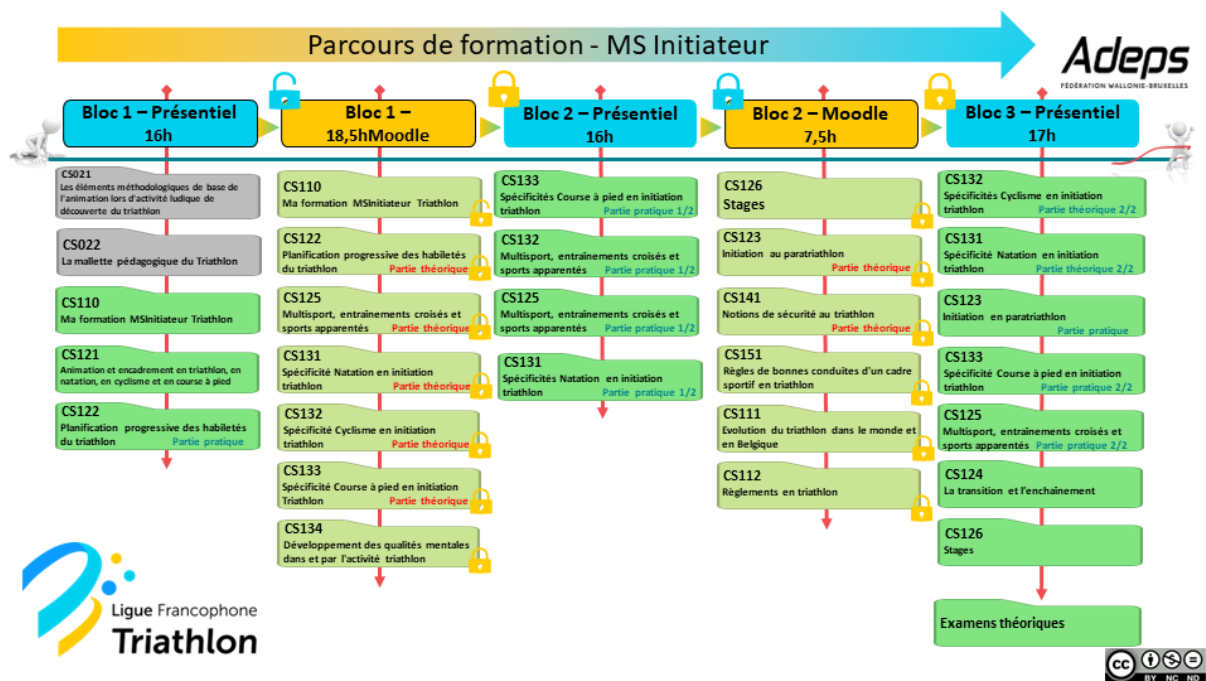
Parcours de formation - MS Initiateur

Adeps
FÉDÉRATION WALLONIE-BRUXELLES

Bloc 1 – Présentiel
16h

CS021
Les éléments méthodologiques de base de l'animation lors d'activité ludique de découverte du triathlon

CS022
La mallette pédagogique du Triathlon

CS110
Ma formation MSInitiateur Triathlon

CS121
Animation et encadrement en triathlon, en natation, en cyclisme et en course à pied

CS122
Planification progressive des habiletés du triathlon Partie pratique

Bloc 1 –
18,5hMoodle

CS110
Ma formation MSInitiateur Triathlon

CS122
Planification progressive des habiletés du triathlon Partie théorique

CS125
Multisport, entraînements croisés et sports apparentés Partie théorique

CS131
Spécificité Natation en initiation triathlon Partie théorique

CS132
Spécificité Cyclisme en initiation triathlon Partie théorique

CS133
Spécificité Course à pied en initiation Triathlon Partie théorique

CS134
Développement des qualités mentales dans et par l'activité triathlon

Bloc 2 – Présentiel
16h

CS133
Spécificités Course à pied en initiation triathlon Partie pratique 1/2

CS132
Multisport, entraînements croisés et sports apparentés Partie pratique 1/2

CS125
Multisport, entraînements croisés et sports apparentés Partie pratique 1/2

CS131
Spécificités Natation en initiation triathlon Partie pratique 1/2

Bloc 2 – Moodle
7,5h

CS126
Stages

CS123
Initiation au paratriathlon Partie théorique

CS141
Notions de sécurité au triathlon Partie théorique

CS151
Règles de bonnes conduites d'un cadre sportif en triathlon

CS111
Evolution du triathlon dans le monde et en Belgique

CS112
Règlements en triathlon

Bloc 3 – Présentiel
17h

CS132
Spécificités Cyclisme en initiation triathlon Partie théorique 2/2

CS131
Spécificité Natation en initiation triathlon Partie théorique 2/2

CS123
Initiation en paratriathlon Partie pratique

CS133
Spécificité Course à pied en initiation triathlon Partie pratique 2/2

CS125
Multisport, entraînements croisés et sports apparentés Partie pratique 2/2

CS124
La transition et l'enchaînement

CS126
Stages

Examens théoriques

Ligue Francophone
Triathlon

BY NC ND